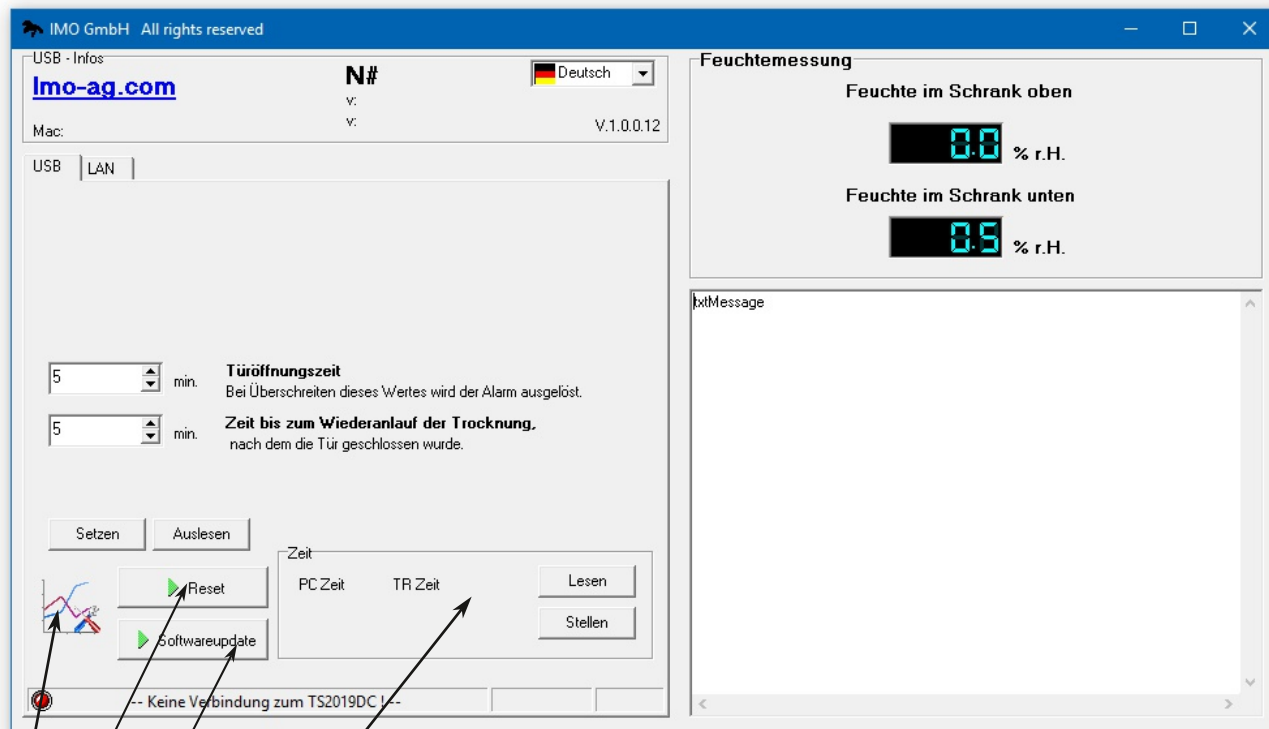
IMO GmbH All rights reserved

USB - Infos
Imo-ag.com
N#
v:
v:
Deutsch
V.1.0.0.12
Mac:

USB | LAN

5 min. **Türöffnungszeit**
Bei Überschreiten dieses Wertes wird der Alarm ausgelöst.

5 min. **Zeit bis zum Wiederanlauf der Trocknung,**
nach dem die Tür geschlossen wurde.

Setzen
Auslesen

Reset
Softwareupdate

Zeit
PC Zeit
TR Zeit
Lesen
Stellen

-- Keine Verbindung zum TS2019DC ! --

Feuchtemessung
Feuchte im Schrank oben
0.0 % r.H.
Feuchte im Schrank unten
0.5 % r.H.

txtMessage